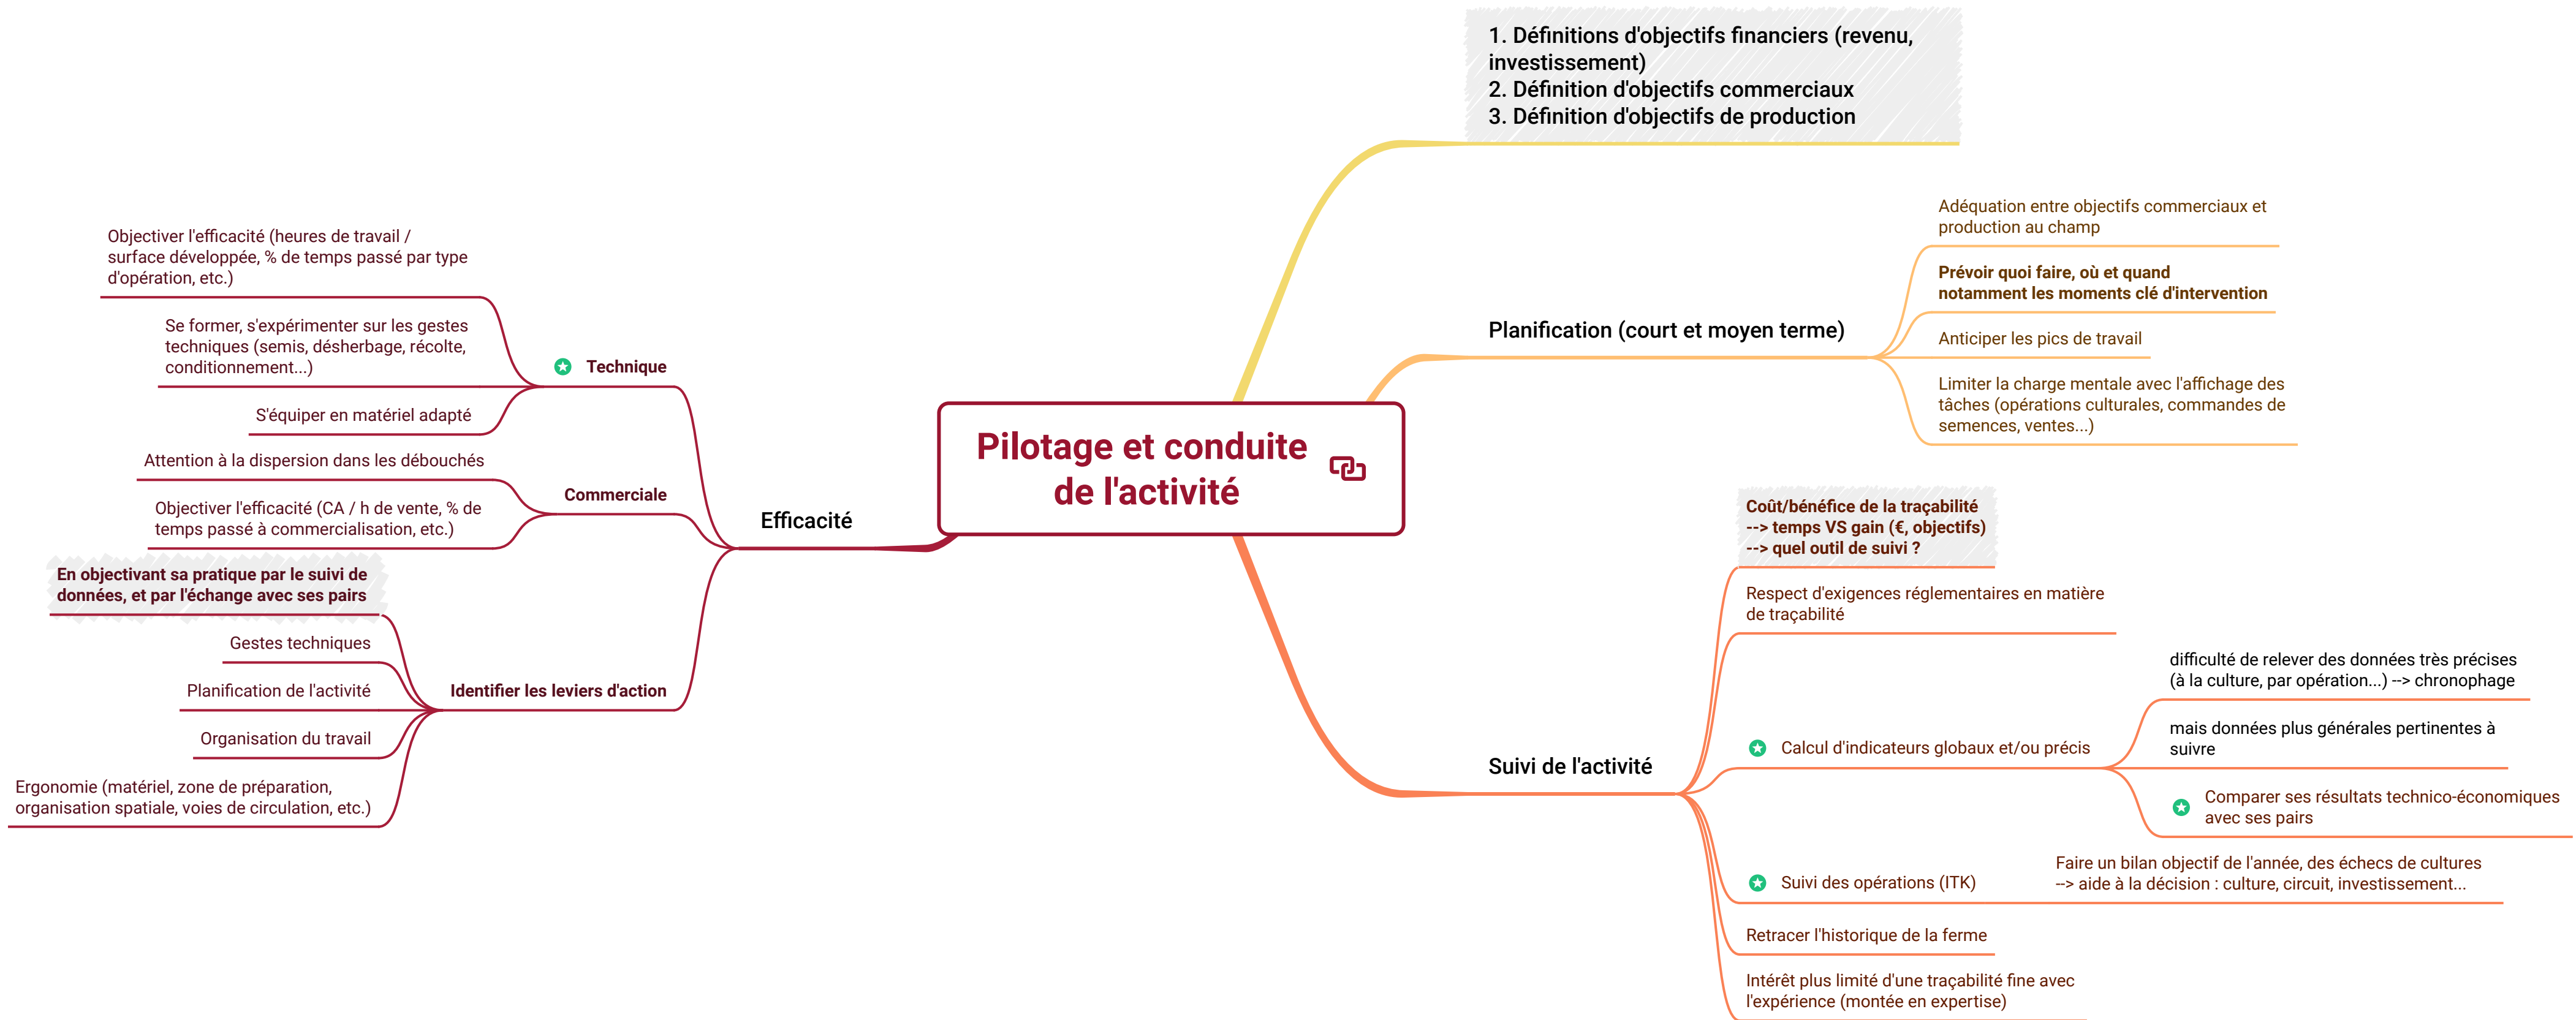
Pilotage et conduite de l'activité

1. Définitions d'objectifs financiers (revenu, investissement)
2. Définition d'objectifs commerciaux
3. Définition d'objectifs de production

Planification (court et moyen terme)

Adéquation entre objectifs commerciaux et production au champ

Prévoir quoi faire, où et quand notamment les moments clé d'intervention

Anticiper les pics de travail

Limiter la charge mentale avec l'affichage des tâches (opérations culturales, commandes de semences, ventes...)

Suivi de l'activité

Coût/bénéfice de la traçabilité --> temps VS gain (€, objectifs) --> quel outil de suivi ?

Respect d'exigences réglementaires en matière de traçabilité

Calcul d'indicateurs globaux et/ou précis

difficulté de relever des données très précises (à la culture, par opération...) --> chronophage

mais données plus générales pertinentes à suivre

Comparer ses résultats technico-économiques avec ses pairs

Suivi des opérations (ITK)

Faire un bilan objectif de l'année, des échecs de cultures --> aide à la décision : culture, circuit, investissement...

Retracer l'historique de la ferme

Intérêt plus limité d'une traçabilité fine avec l'expérience (montée en expertise)

Efficacité

Technique

Objectiver l'efficacité (heures de travail / surface développée, % de temps passé par type d'opération, etc.)

Se former, s'expérimenter sur les gestes techniques (semis, désherbage, récolte, conditionnement...)

S'équiper en matériel adapté

Commerciale

Attention à la dispersion dans les débouchés

Objectiver l'efficacité (CA / h de vente, % de temps passé à commercialisation, etc.)

Identifier les leviers d'action

En objectivant sa pratique par le suivi de données, et par l'échange avec ses pairs

Gestes techniques

Planification de l'activité

Organisation du travail

Ergonomie (matériel, zone de préparation, organisation spatiale, voies de circulation, etc.)